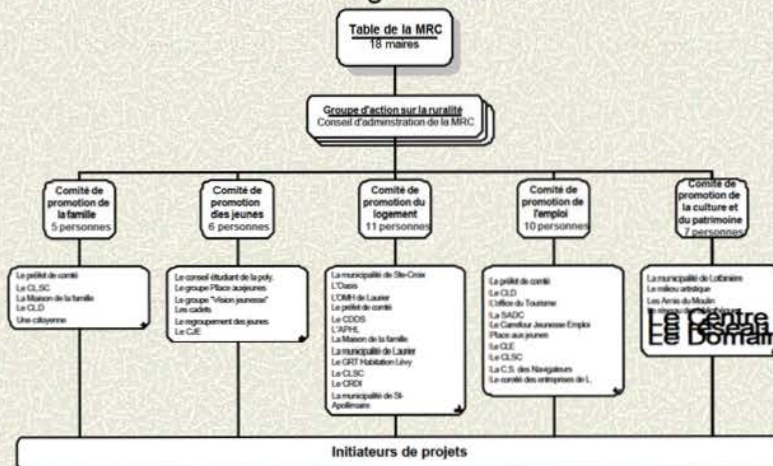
Table de la MRC
18 maires

Groupe d'action sur la ruralité
Conseil d'administration de la MRC

Comité de promotion de la famille
5 personnes

Le préfet de comté
Le CLSC
La Maison de la famille
Le CLD
Une citoyenne

Comité de promotion des jeunes
6 personnes

Le conseil étudiant de la poly.
Le groupe Place aux jeunes
Le groupe "Vision jeunesse"
Les cadets
Le regroupement des jeunes
Le CJE

Comité de promotion du logement
11 personnes

La municipalité de Ste-Croix
L'Oasis
L'OMH de Laurier
Le préfet de comté
Le CDDS
L'APHL
La Maison de la famille
La municipalité de Laurier
Le GRT Habitation Lévy
Le CLSC
Le CRDI
La municipalité de St-Apollinaire

Comité de promotion de l'emploi
10 personnes

Le préfet de comté
Le CLD
L'Office du Tourisme
La SADC
Le Carrefour Jeunesse Emploi
Place aux jeunes
Le CLE
Le CLSC
La C.S. des Navigateurs
Le comité des entreprises de L.

Comité de promotion de la culture et du patrimoine
7 personnes

La municipalité de Lotbinière
Le milieu artistique
Les Amis du Moulin
Le Centre
Le Réseau
Le Domaine

Initiateurs de projets